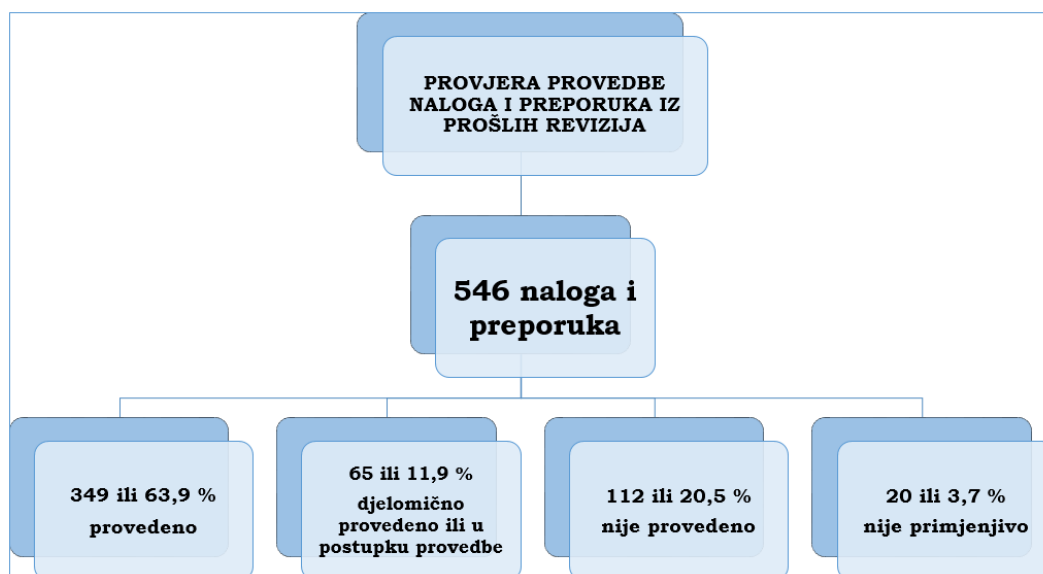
PROVJERA PROVEDBE NALOGA I PREPORUKA IZ PROŠLIH REVIZIJA

546 naloga i preporuka

349 ili 63,9 %
provedeno

65 ili 11,9 %
djelomično provedeno ili u postupku provedbe

112 ili 20,5 %
nije provedeno

20 ili 3,7 %
nije primjenjivo